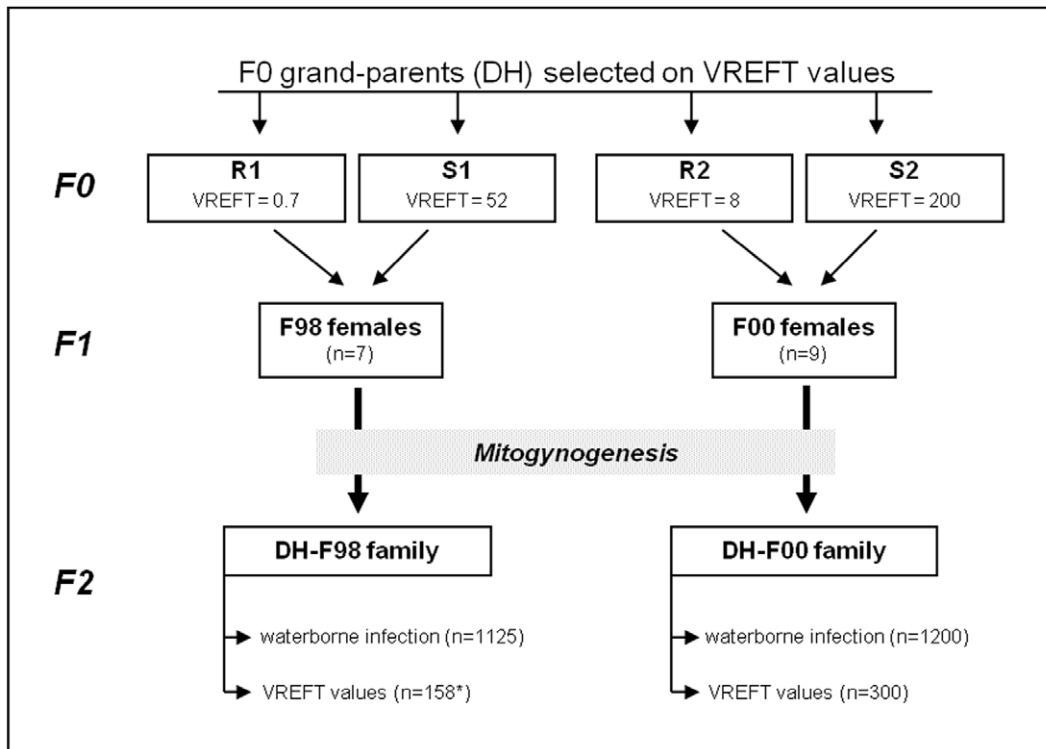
F0 grand-parents (DH) selected on VREFT values

F0

R1
VREFT = 0.7

S1
VREFT = 52

R2
VREFT = 8

S2
VREFT = 200

F1

F98 females
(n=7)

F00 females
(n=9)

Mitogynogenesis

F2

DH-F98 family

waterborne infection (n=1125)

VREFT values (n=158*)

DH-F00 family

waterborne infection (n=1200)

VREFT values (n=300)